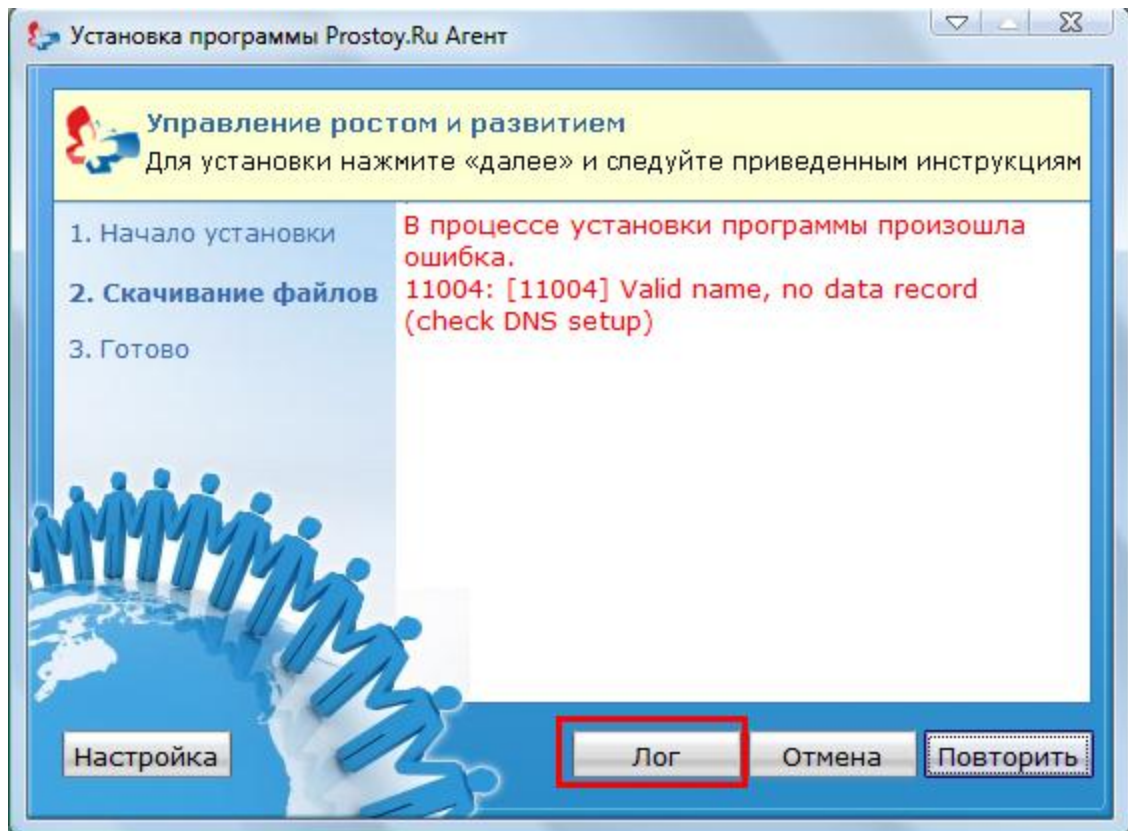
Установка программы Prostoy.Ru Агент

Управление ростом и развитием
Для установки нажмите «далее» и следуйте приведенным инструкциям

1. Начало установки
2. Скачивание файлов
3. Готово

В процессе установки программы произошла ошибка.
11004: [11004] Valid name, no data record (check DNS setup)

Настройка
Лог
Отмена
Повторить